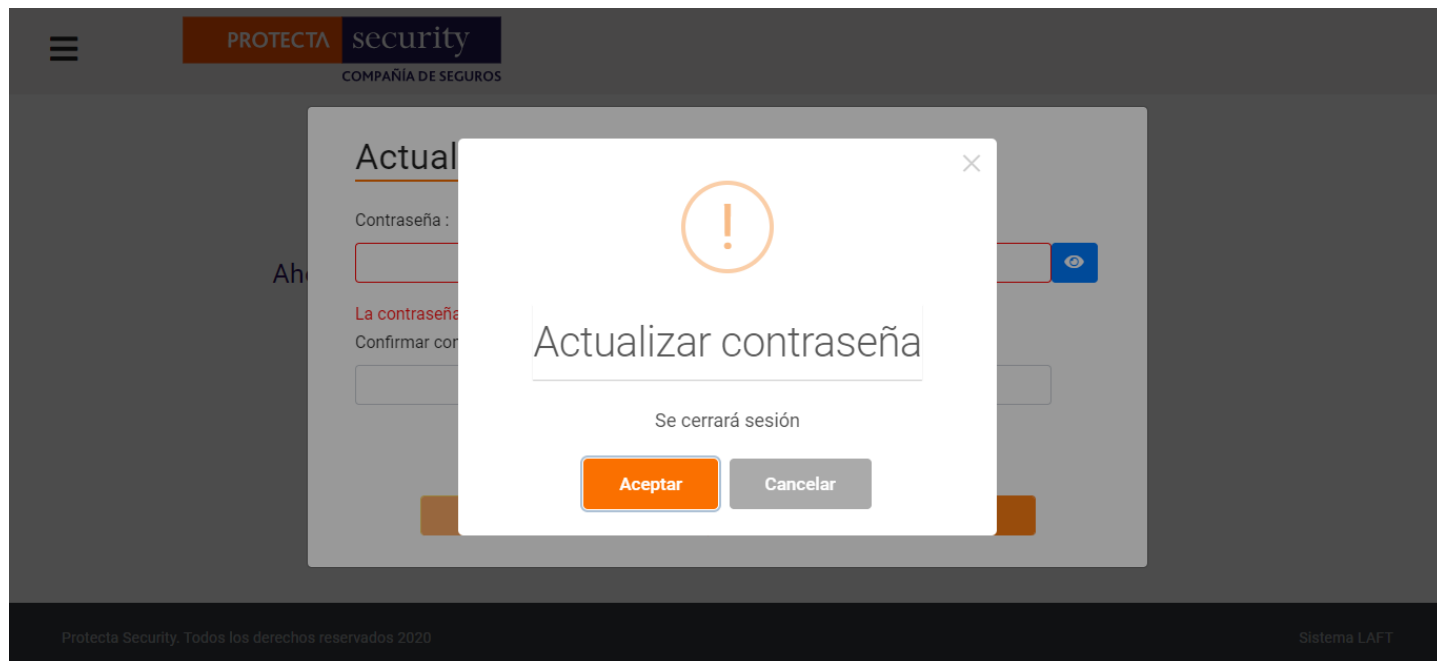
PROTECTA security
COMPAÑÍA DE SEGUROS

Actual

Contraseña :

Ah

La contraseña

Confirmar con

×

!

Actualizar contraseña

Se cerrará sesión

Aceptar

Cancelar

Protecta Security. Todos los derechos reservados 2020

Sistema LAFT